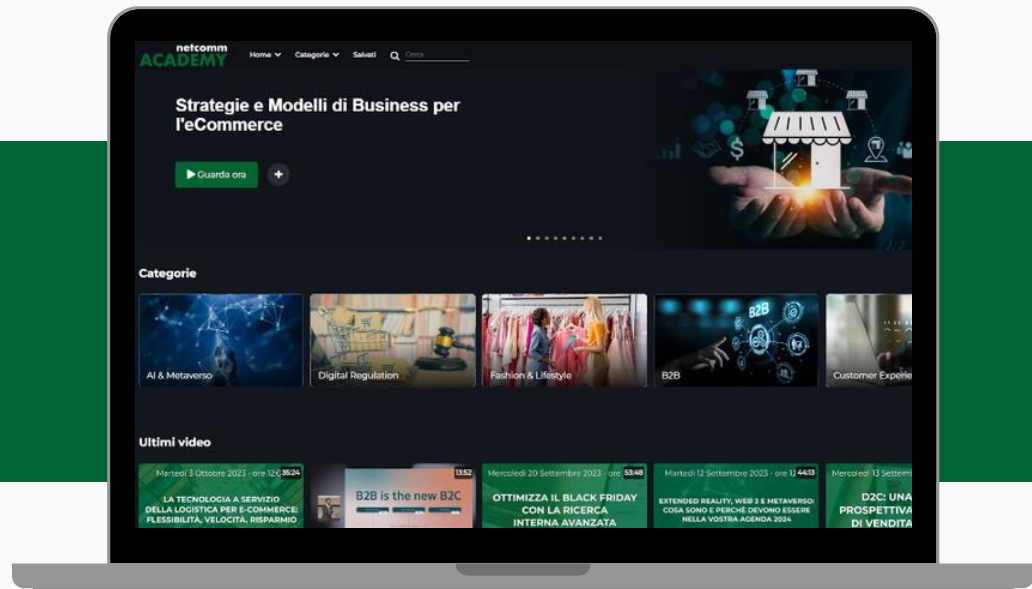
netcomm ACADEMY

Home Categorie Salvati Cerca

Strategie e Modelli di Business per l'eCommerce

Guarda ora

Categorie

AI & Metaverso

Digital Regulation

Fashion & Lifestyle

B2B

B2B

Customer Experie

Ultimi video

Martedì 3 Ottobre 2023 - ore 12:0 35:24

LA TECNOLOGIA A SERVIZIO DELLA LOGISTICA PER E-COMMERCE: FLESSIBILITÀ, VELOCITÀ, RISPARMIO

13:52

B2B is the new B2C

Mercoledì 20 Settembre 2023 - ore 1 53:48

OTTIMIZZA IL BLACK FRIDAY CON LA RICERCA INTERNA AVANZATA

Martedì 12 Settembre 2023 - ore 12 44:13

EXTENDED REALITY, WEB 3 E METAVERSO: COSA SONO E PERCHÉ DEVONO ESSERE NELLA VOSTRA AGENDA 2024

Mercoledì 13 Settem

D2C: UNA PROSPETTIVA DI VENDITA